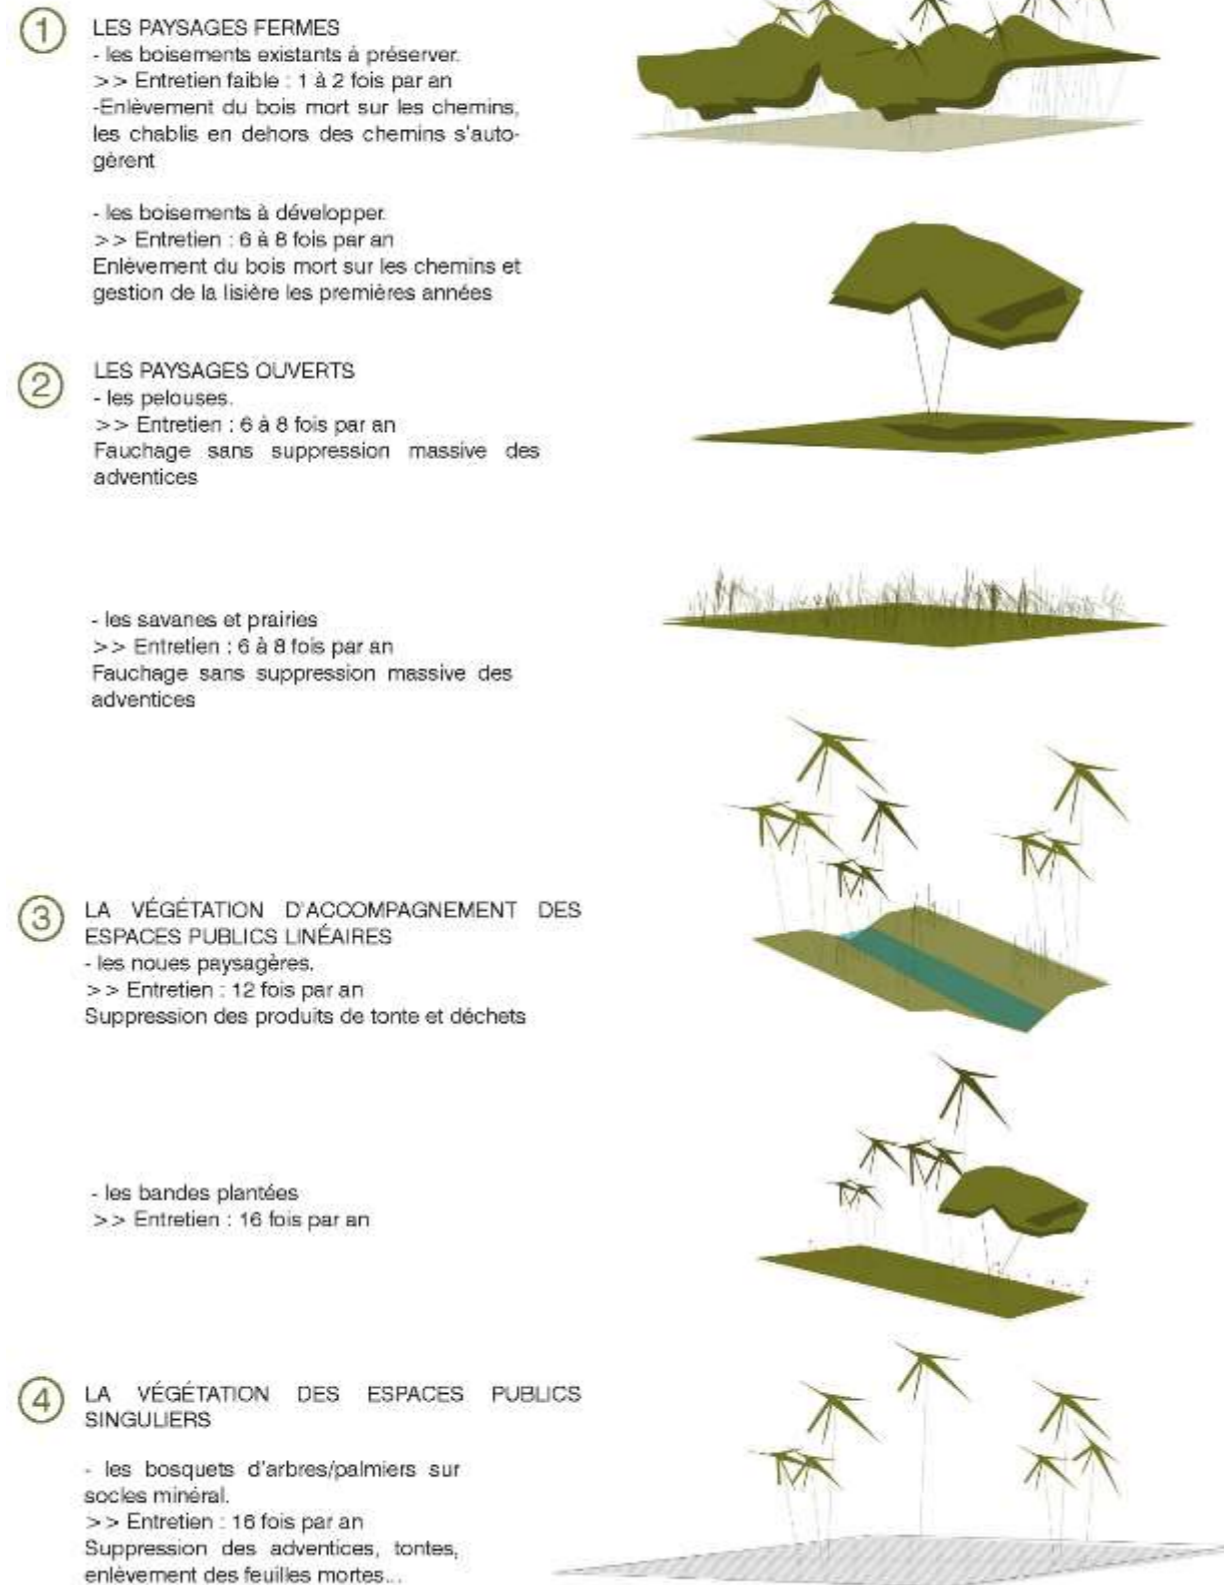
1 LES PAYSAGES FERMES
- les boisements existants à préserver.
>> Entretien faible : 1 à 2 fois par an
-Enlèvement du bois mort sur les chemins, les chablis en dehors des chemins s'autogèrent

- les boisements à développer.
>> Entretien : 6 à 8 fois par an
Enlèvement du bois mort sur les chemins et gestion de la lisière les premières années

2 LES PAYSAGES OUVERTS
- les pelouses.
>> Entretien : 6 à 8 fois par an
Fauchage sans suppression massive des adventices

- les savanes et prairies
>> Entretien : 6 à 8 fois par an
Fauchage sans suppression massive des adventices

3 LA VÉGÉTATION D'ACCOMPAGNEMENT DES ESPACES PUBLICS LINÉAIRES
- les noues paysagères.
>> Entretien : 12 fois par an
Suppression des produits de tonte et déchets

- les bandes plantées
>> Entretien : 16 fois par an

4 LA VÉGÉTATION DES ESPACES PUBLICS SINGULIERS

- les bosquets d'arbres/palmiers sur socles minéral.
>> Entretien : 16 fois par an
Suppression des adventices, tontes, enlèvement des feuilles mortes...